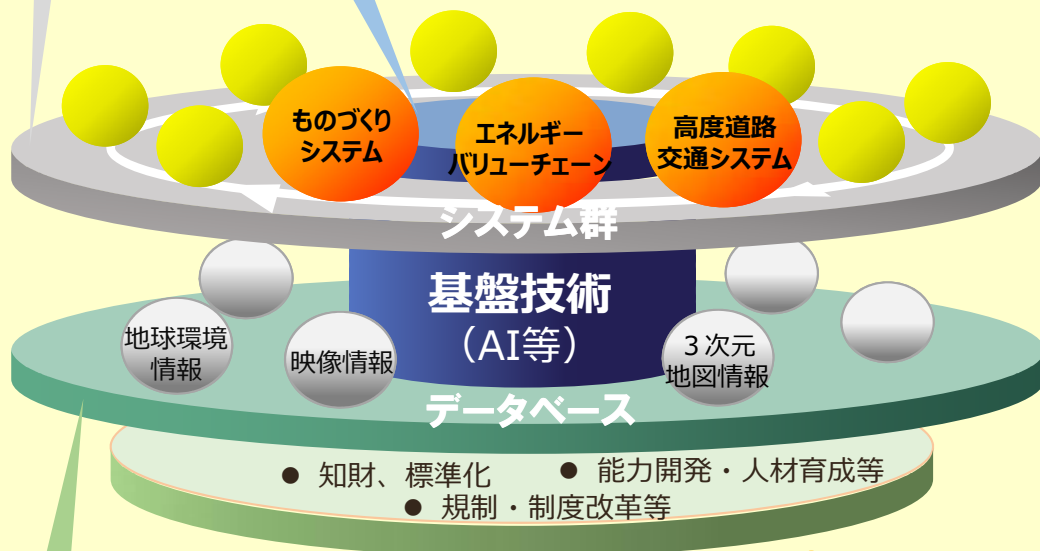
ものづくりシステム

エネルギーバリューチェーン

高度道路交通システム

システム群

基盤技術
（AI等）

地球環境情報

映像情報

３次元地図情報

データベース

● 知財、標準化
● 能力開発・人材育成等
● 規制・制度改革等